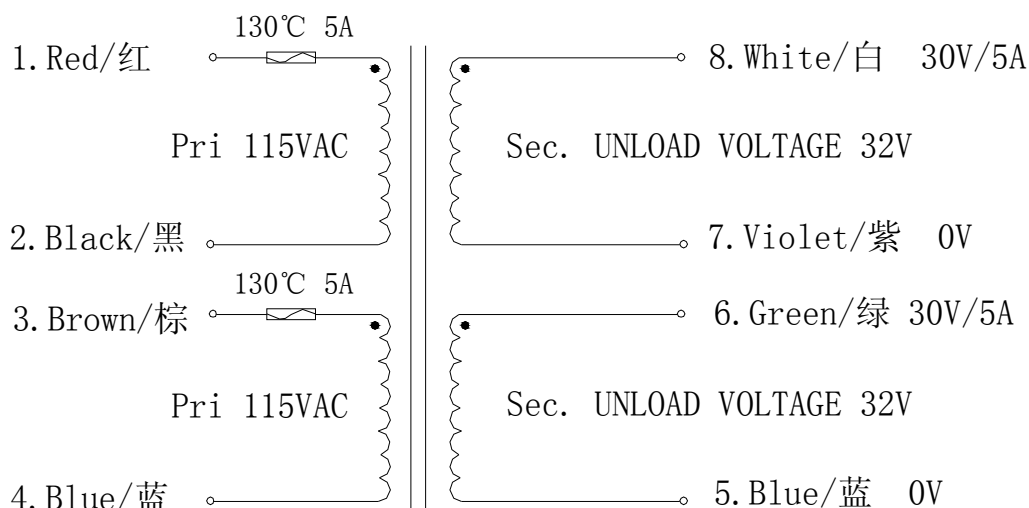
130℃ 5A

1. Red/红

Pri 115VAC

2. Black/黑

130℃ 5A

3. Brown/棕

Pri 115VAC

4. Blue/蓝

8. White/白 30V/5A

Sec. UNLOAD VOLTAGE 32V

7. Violet/紫 0V

6. Green/绿 30V/5A

Sec. UNLOAD VOLTAGE 32V

5. Blue/蓝 0V